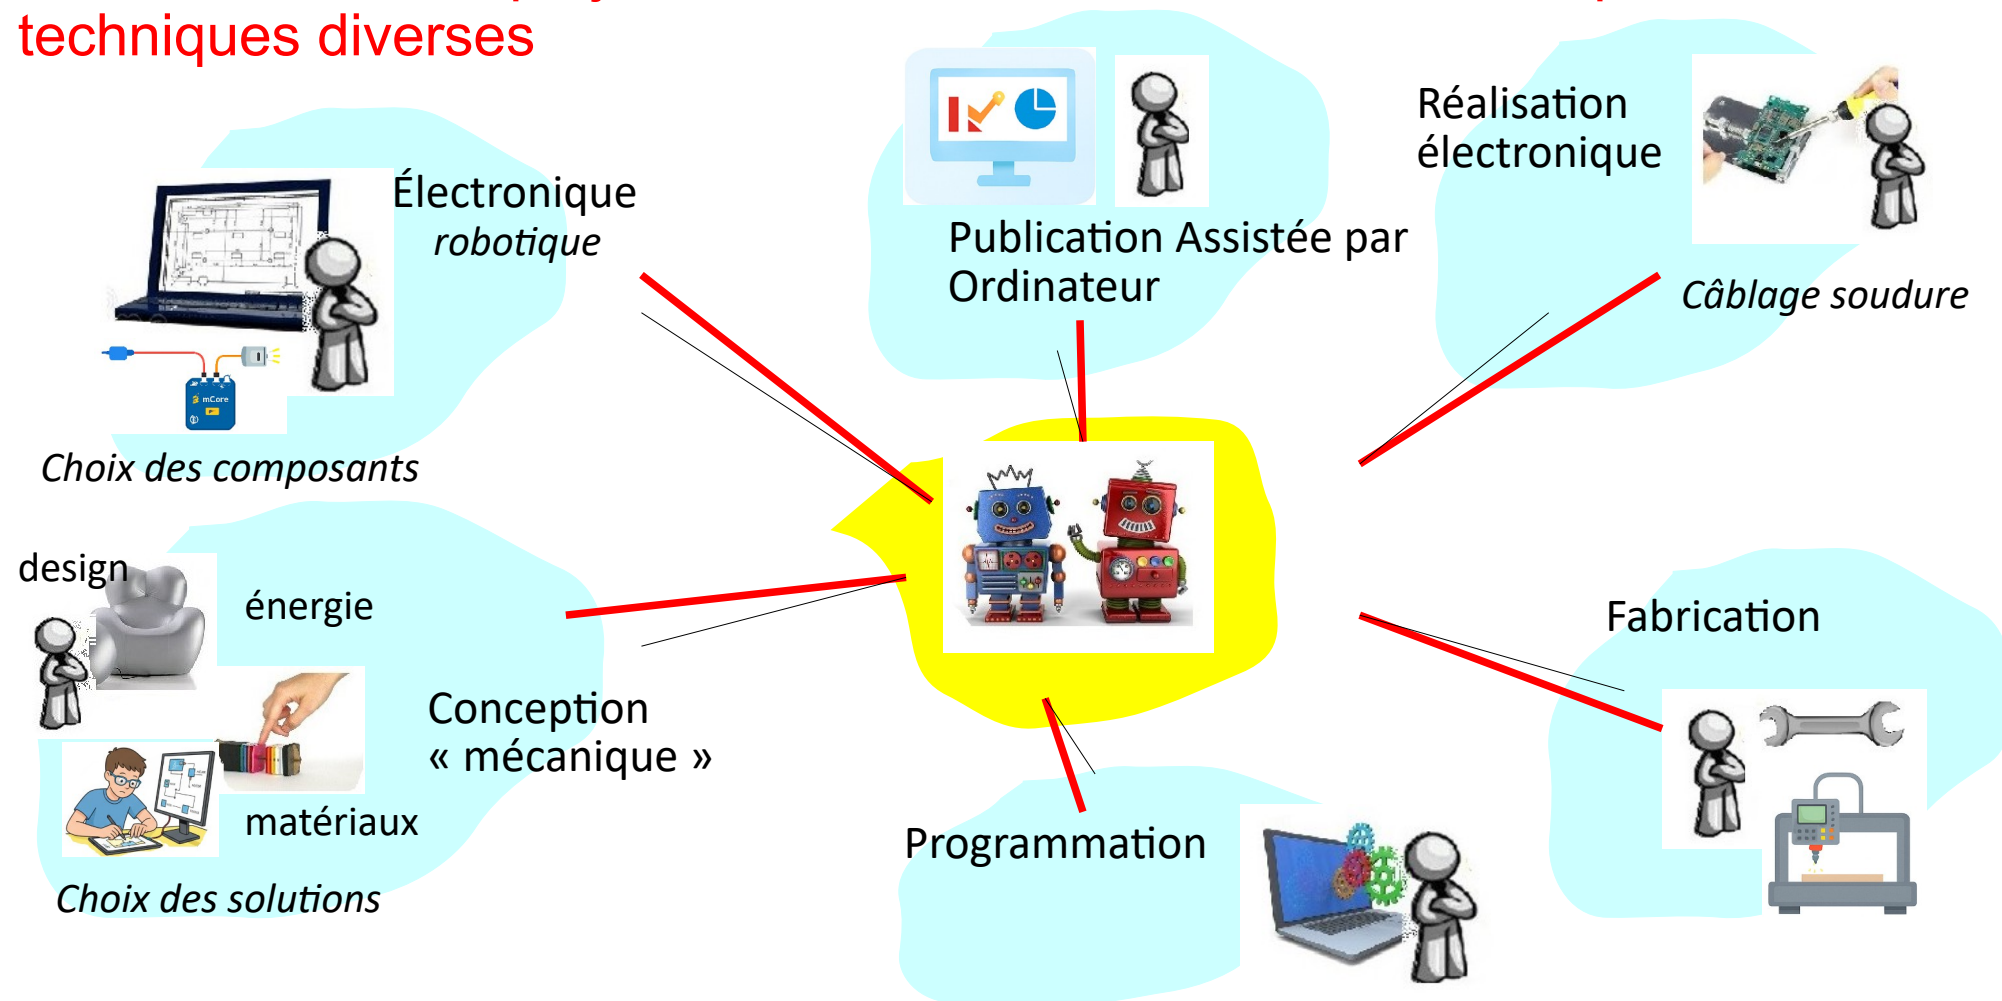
techniques diverses

Électronique
robotique

Choix des composants

Publication Assistée par Ordinateur

Réalisation électronique

Câblage soudure

design

énergie

Conception « mécanique »

matériaux

Choix des solutions

Fabrication

Programmation